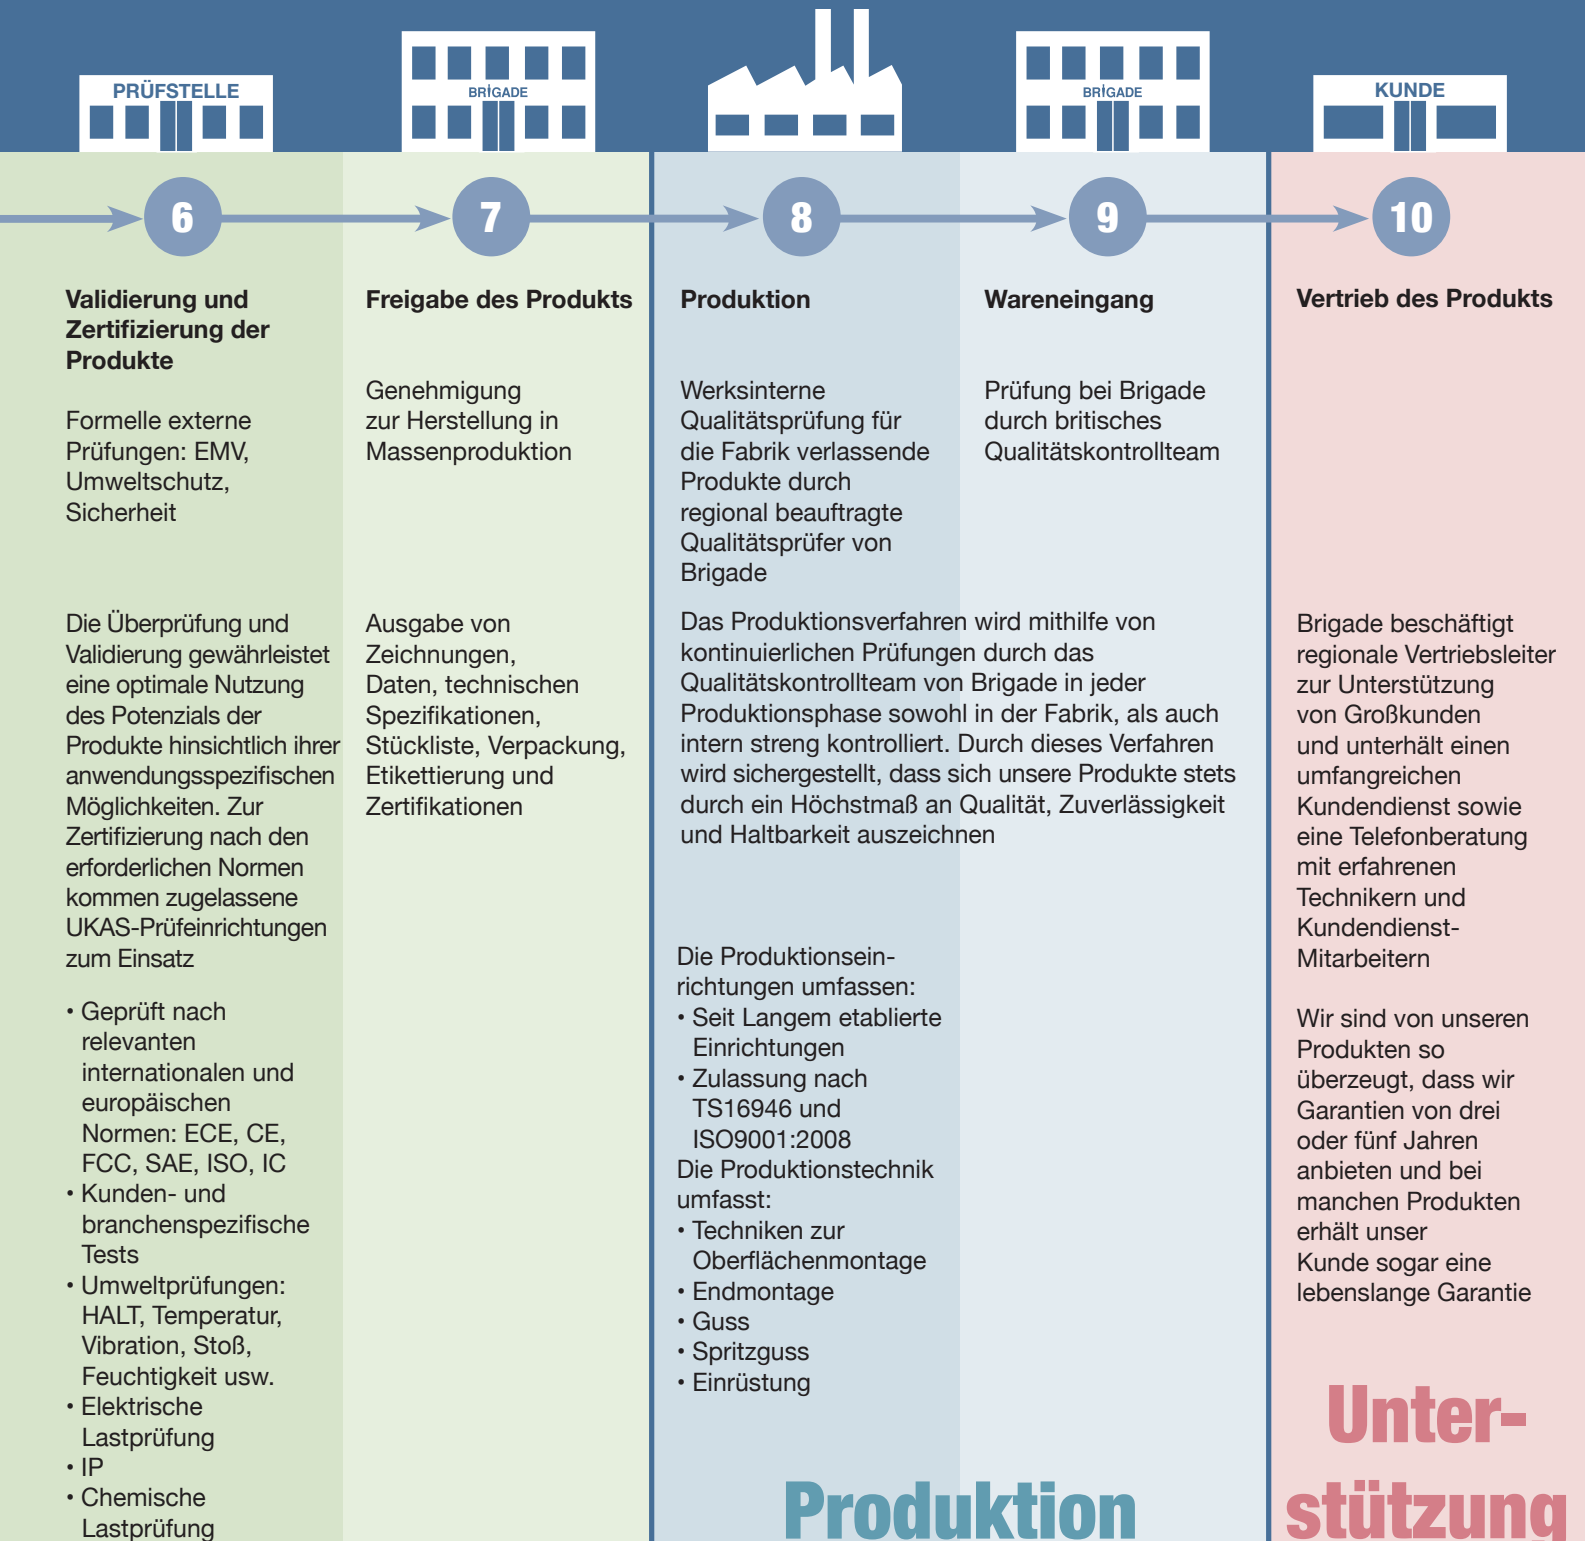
PRÜFSTELLE

BRIGADE

BRIGADE

KUNDE

6

7

8

9

10

Validierung und Zertifizierung der Produkte

Formelle externe Prüfungen: EMV, Umweltschutz, Sicherheit

Die Überprüfung und Validierung gewährleistet eine optimale Nutzung des Potenzials der Produkte hinsichtlich ihrer anwendungsspezifischen Möglichkeiten. Zur Zertifizierung nach den erforderlichen Normen kommen zugelassene UKAS-Prüfeinrichtungen zum Einsatz

• Geprüft nach relevanten internationalen und europäischen Normen: ECE, CE, FCC, SAE, ISO, IC
• Kunden- und branchenspezifische Tests
• Umweltprüfungen: HALT, Temperatur, Vibration, Stoß, Feuchtigkeit usw.
• Elektrische Lastprüfung
• IP
• Chemische Lastprüfung

Freigabe des Produkts

Genehmigung zur Herstellung in Massenproduktion

Ausgabe von Zeichnungen, Daten, technischen Spezifikationen, Stückliste, Verpackung, Etikettierung und Zertifikationen

Produktion

Werksinterne Qualitätsprüfung für die Fabrik verlassende Produkte durch regional beauftragte Qualitätsprüfer von Brigade

Wareneingang

Prüfung bei Brigade durch britisches Qualitätskontrollteam

Das Produktionsverfahren wird mithilfe von kontinuierlichen Prüfungen durch das Qualitätskontrollteam von Brigade in jeder Produktionsphase sowohl in der Fabrik, als auch intern streng kontrolliert. Durch dieses Verfahren wird sichergestellt, dass sich unsere Produkte stets durch ein Höchstmaß an Qualität, Zuverlässigkeit und Haltbarkeit auszeichnen

Die Produktionseinrichtungen umfassen:
• Seit Langem etablierte Einrichtungen
• Zulassung nach TS16946 und ISO9001:2008
Die Produktionstechnik umfasst:
• Techniken zur Oberflächenmontage
• Endmontage
• Guss
• Spritzguss
• Einrüstung

Produktion

Vertrieb des Produkts

Brigade beschäftigt regionale Vertriebsleiter zur Unterstützung von Großkunden und unterhält einen umfangreichen Kundendienst sowie eine Telefonberatung mit erfahrenen Technikern und Kundendienst-Mitarbeitern

Wir sind von unseren Produkten so überzeugt, dass wir Garantien von drei oder fünf Jahren anbieten und bei manchen Produkten erhält unser Kunde sogar eine lebenslange Garantie

Unterstützung